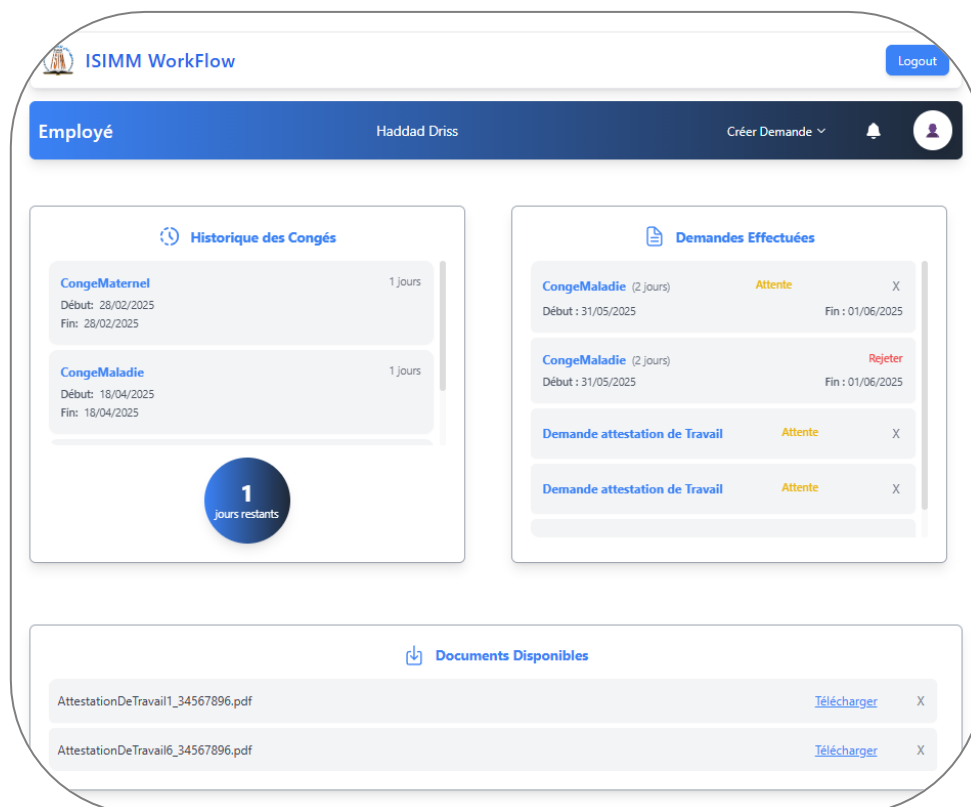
ISIMM WorkFlow

Logout

Employé

Haddad Driss

Créer Demande

Historique des Congés

CongeMaternel
1 jours
Début: 28/02/2025
Fin: 28/02/2025

CongeMaladie
1 jours
Début: 18/04/2025
Fin: 18/04/2025

1
jours restants

Demandes Effectuées

CongeMaladie (2 jours)
Attente
X
Début : 31/05/2025
Fin : 01/06/2025

CongeMaladie (2 jours)
Rejeter
Début : 31/05/2025
Fin : 01/06/2025

Demande attestation de Travail
Attente
X

Demande attestation de Travail
Attente
X

Documents Disponibles

AttestationDeTravail1_34567896.pdf
Télécharger
X

AttestationDeTravail6_34567896.pdf
Télécharger
X